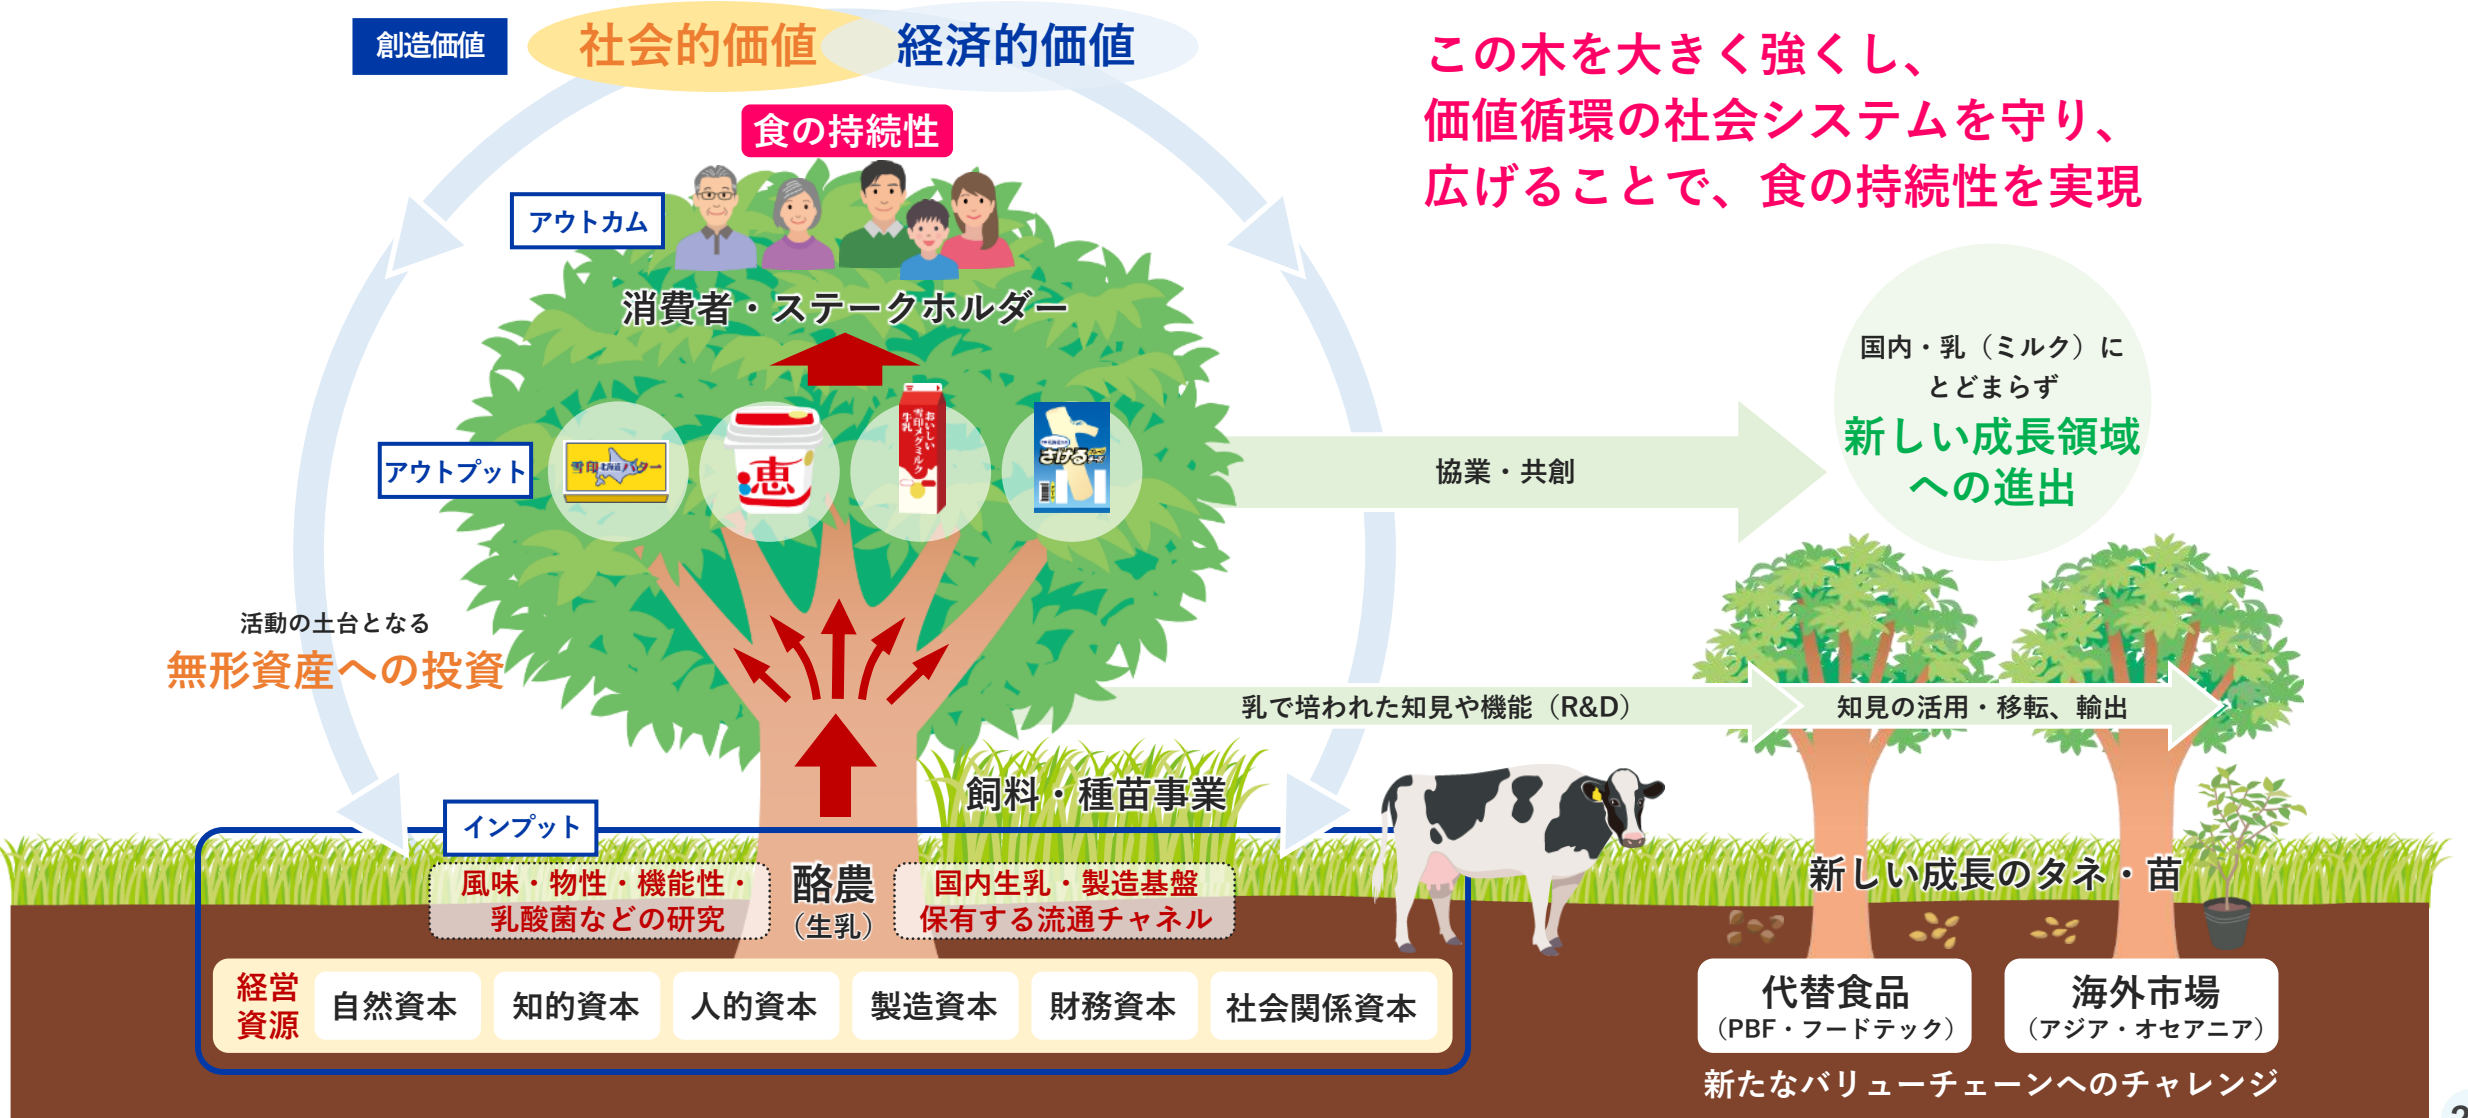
創造価値 社会的価値 経済的価値

この木を大きく強くし、
価値循環の社会システムを守り、
広げることで、食の持続性を実現

食の持続性

アウトカム

消費者・ステークホルダー

アウトプット

恵

国内・乳（ミルク）に
とどまらず
新しい成長領域
への進出

協業・共創

活動の土台となる
無形資産への投資

乳で培われた知見や機能（R&D）

知見の活用・移転、輸出

飼料・種苗事業

インプット

風味・物性・機能性・
乳酸菌などの研究

酪農
（生乳）

国内生乳・製造基盤
保有する流通チャネル

新しい成長のタネ・苗

経営資源 自然資本 知的資本 人的資本 製造資本 財務資本 社会関係資本

代替食品
（PBF・フードテック）

海外市場
（アジア・オセアニア）

新たなバリューチェーンへのチャレンジ